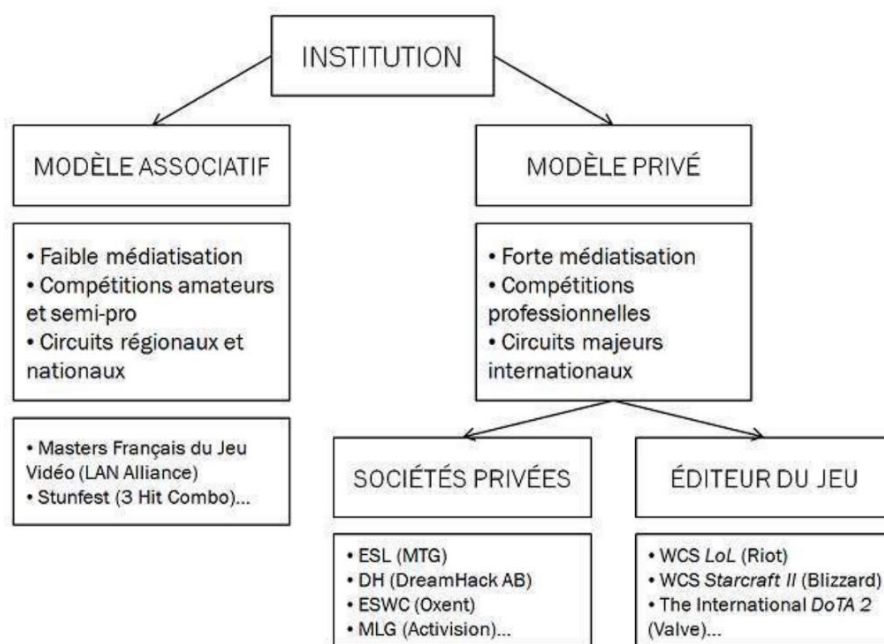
INSTITUTION

MODÈLE ASSOCIATIF

• Faible médiatisation
• Compétitions amateurs et semi-pro
• Circuits régionaux et nationaux

• Masters Français du Jeu Vidéo (LAN Alliance)
• Stunfest (3 Hit Combo)...

MODÈLE PRIVÉ

• Forte médiatisation
• Compétitions professionnelles
• Circuits majeurs internationaux

SOCIÉTÉS PRIVÉES

• ESL (MTG)
• DH (DreamHack AB)
• ESWC (Oxent)
• MLG (Activision)...

ÉDITEUR DU JEU

• WCS LoL (Riot)
• WCS Starcraft II (Blizzard)
• The International DoTA 2 (Valve)...